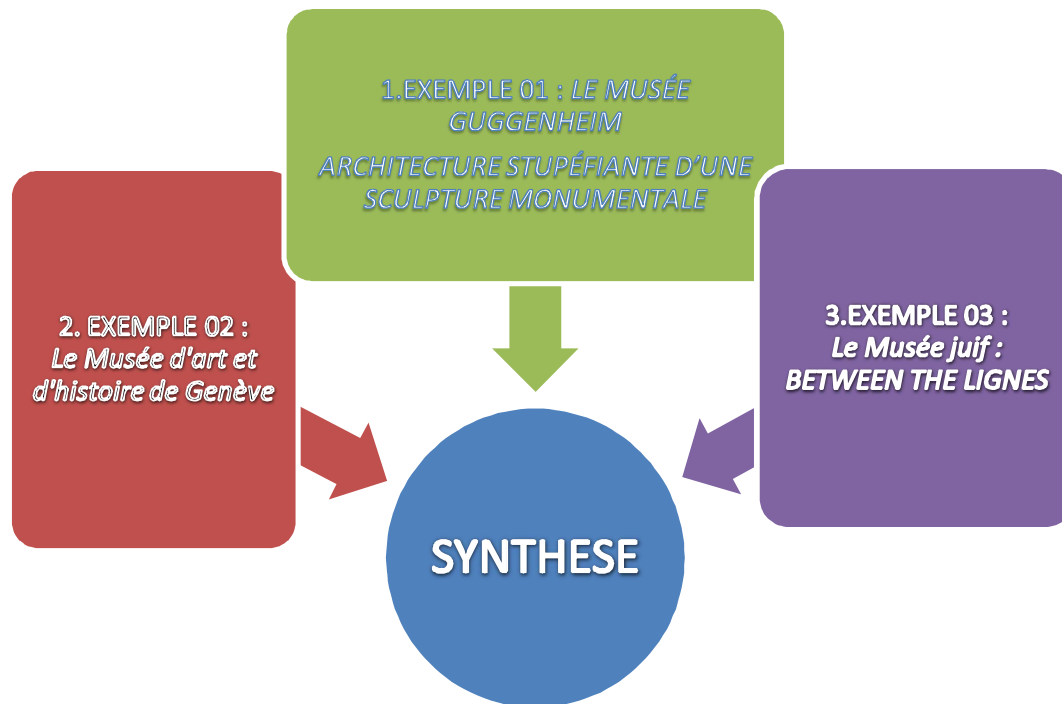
1.EXEMPLE 01 : LE MUSÉE GUGGENHEIM

ARCHITECTURE STUPÉFIANTE D'UNE SCULPTURE MONUMENTALE

2. EXEMPLE 02 : Le Musée d'art et d'histoire de Genève

3.EXEMPLE 03 : Le Musée juif : BETWEEN THE LIGNES

SYNTHESE